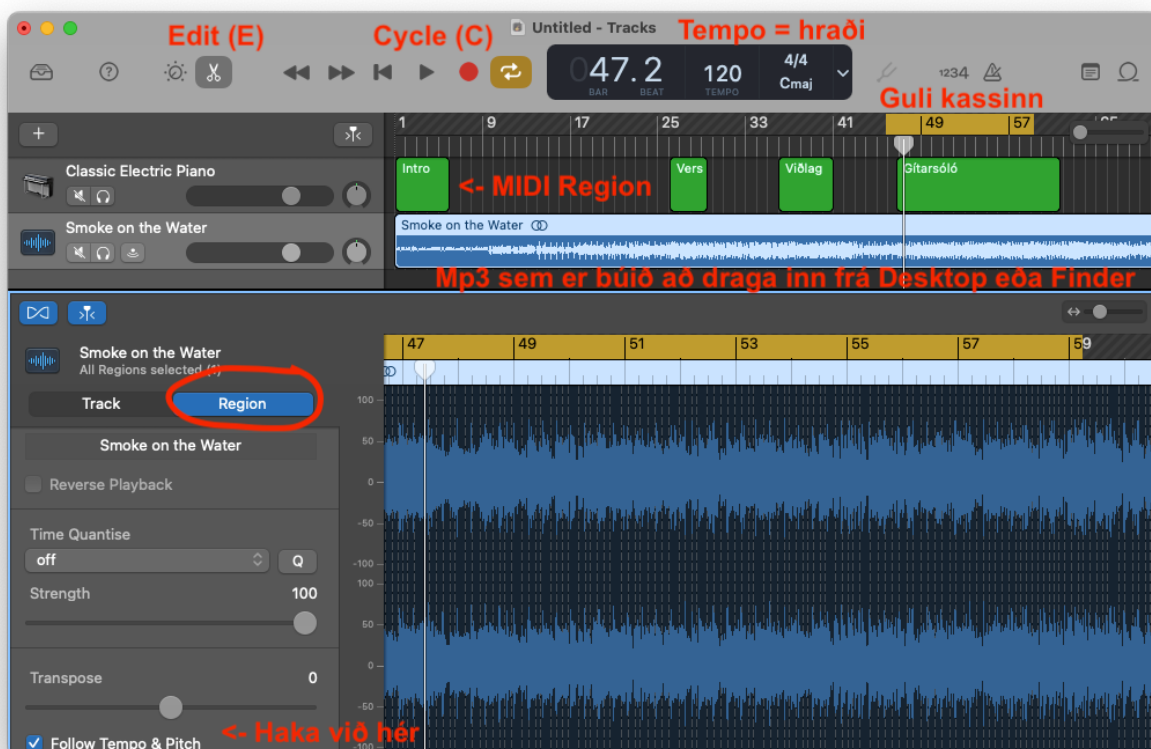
Untitled - Tracks

Edit (E)

Cycle (C)

Tempo = hraði

047.2
BAR BEAT

120
TEMPO

4/4
Cmaj

1234

Guli kassinn

1 9 17 25 33 41 49 57 65

Classic Electric Piano

Intro

<- MIDI Region

Vers

Viðlag

Gítarsóló

Smoke on the Water

Smoke on the Water

Mp3 sem er búið að draga inn frá Desktop eða Finder

Smoke on the Water
All Regions selected (4)

Track

Region

47 49 51 53 55 57 59

Smoke on the Water

Reverse Playback

Time Quantise

off

Q

Strength

100

Transpose

0

Follow Tempo & Pitch

<- Haka við hér

100
50
0
-50
-100
100
50
0
-50